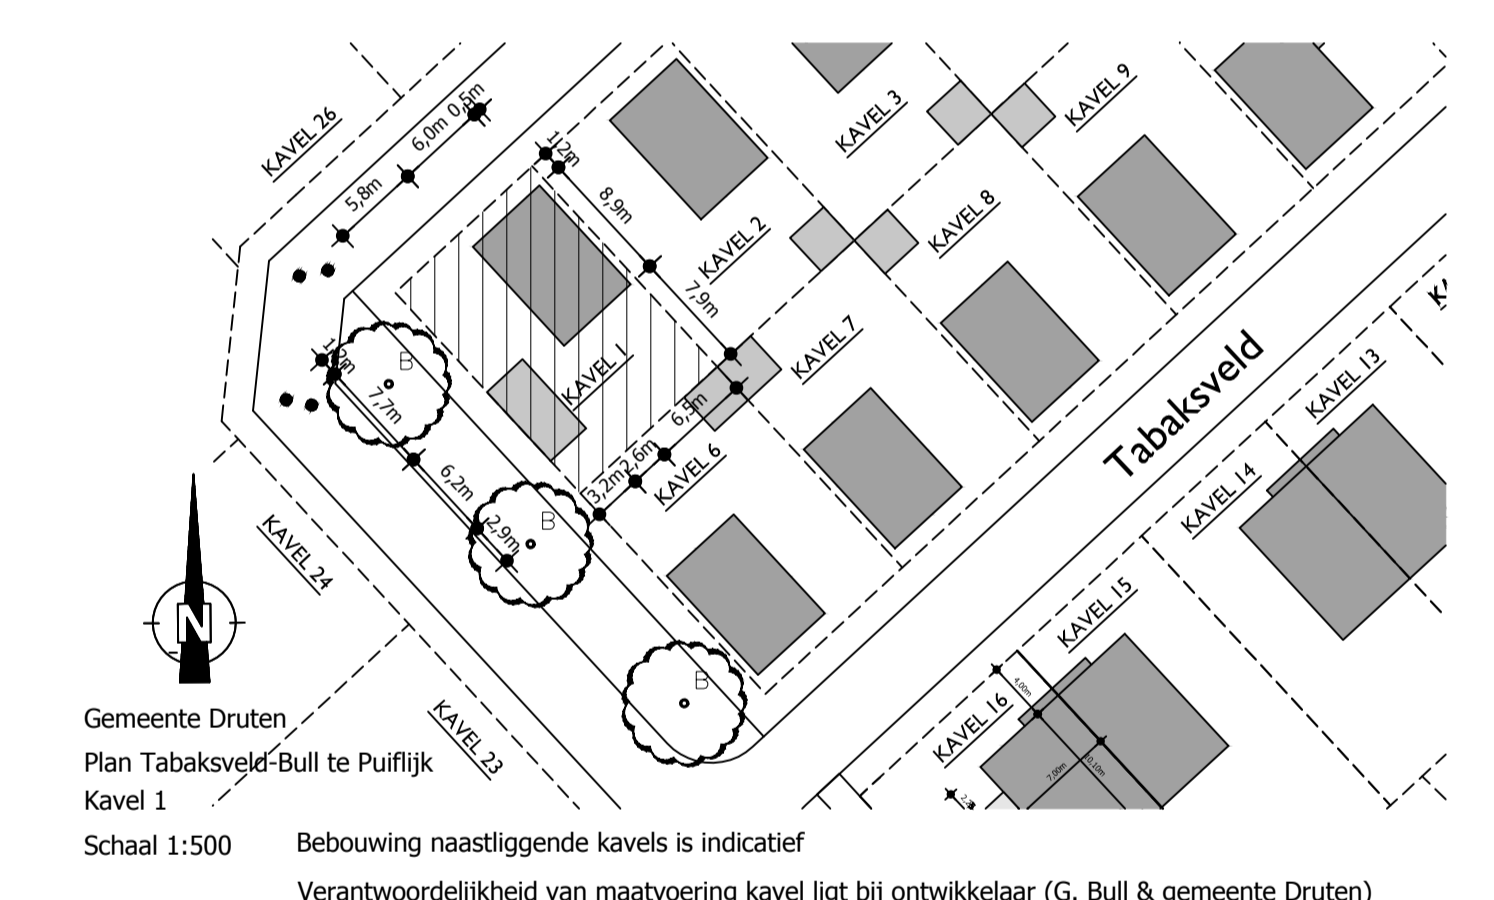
KAVEL 26
5,8m
6,0m
0,5m
1,2m
8,9m
KAVEL 3
KAVEL 9
KAVEL 2
KAVEL 8
7,9m
1,2m
7,7m
B
KAVEL 1
KAVEL 7
6,5m
6,2m
3,2m
2,6m
KAVEL 6
2,9m
B
Tabaksveld
KAVEL 13
KAVEL 14
KAVEL 24
N
KAVEL 15
B
4,00m
KAVEL 16
7,00m
10,10m
KAVEL 23
Gemeente Druten
Plan Tabaksveld-Bull te Puiflijk
Kavel 1
Schaal 1:500
Bebouwing naastliggende kavels is indicatief
Verantwoordelijkheid van maatvoering kavel ligt bij ontwikkelaar (G. Bull & gemeente Druten)